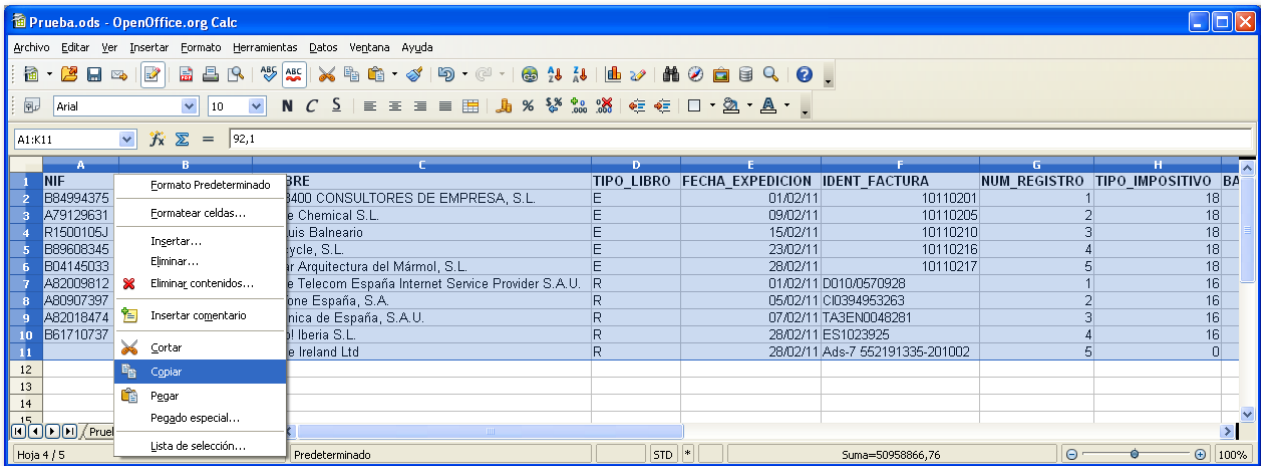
Prueba.ods - OpenOffice.org Calc

Archivo Editar Ver Insertar Formato Herramientas Datos Ventana Ayuda

Arial 10 N C S

A1:K11 92,1

| | A | B | C | D | E | F | G | H | BA |
|---|---|---|---|---|---|---|---|---|---|
| 1 | NIF | | BRE | TIPO_LIBRO | FECHA_EXPEDICION | IDENT_FACTURA | NUM_REGISTRO | TIPO_IMPOSITIVO | BA |
| 2 | B84994375 | | 3400 CONSULTORES DE EMPRESA, S.L. | E | 01/02/11 | 10110201 | 1 | 18 | |
| 3 | A79129631 | | e Chemical S.L. | E | 09/02/11 | 10110205 | 2 | 18 | |
| 4 | R1500105J | | uis Balneario | E | 15/02/11 | 10110210 | 3 | 18 | |
| 5 | B89608345 | | ycle, S.L. | E | 23/02/11 | 10110216 | 4 | 18 | |
| 6 | B04145033 | | ar Arquitectura del Mármol, S.L. | E | 28/02/11 | 10110217 | 5 | 18 | |
| 7 | A82009812 | | e Telecom España Internet Service Provider S.A.U. | R | 01/02/11 | D010/0570928 | 1 | 16 | |
| 8 | A80907397 | | one España, S.A. | R | 05/02/11 | CI0394953263 | 2 | 16 | |
| 9 | A82018474 | | nica de España, S.A.U. | R | 07/02/11 | TA3EN0048281 | 3 | 16 | |
| 10 | B61710737 | | ol Iberia S.L. | R | 28/02/11 | ES1023925 | 4 | 16 | |
| 11 | | | e Ireland Ltd | R | 28/02/11 | Ads-7 552191335-201002 | 5 | 0 | |
| 12 | | | | | | | | | |
| 13 | | | | | | | | | |
| 14 | | | | | | | | | |
| 15 | | | | | | | | | |

Formato Predeterminado
Formatear celdas...
Insertar...
Eliminar...
Eliminar contenidos...
Insertar comentario
Cortar
Copiar
Pegar
Pegado especial...
Lista de selección...

Pruel

Hoja 4 / 5 Predeterminado STD * Suma=50958866,76 100%